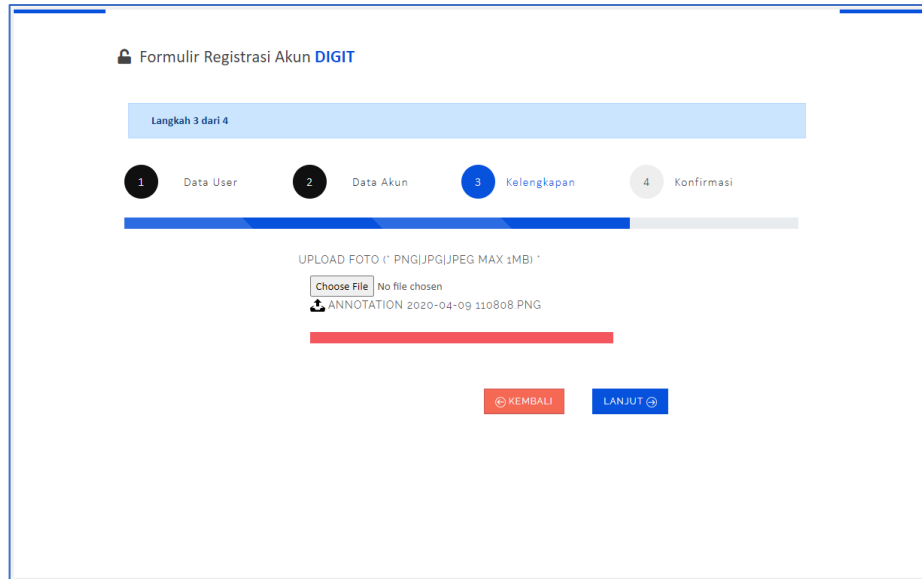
Formulir Registrasi Akun DIGIT

Langkah 3 dari 4

1 Data User
2 Data Akun
3 Kelengkapan
4 Konfirmasi

UPLOAD FOTO (* PNG|JPG|JPEG MAX 1MB) *

Choose File No file chosen

ANNOTATION 2020-04-09 110808.PNG

KEMBALI

LANJUT